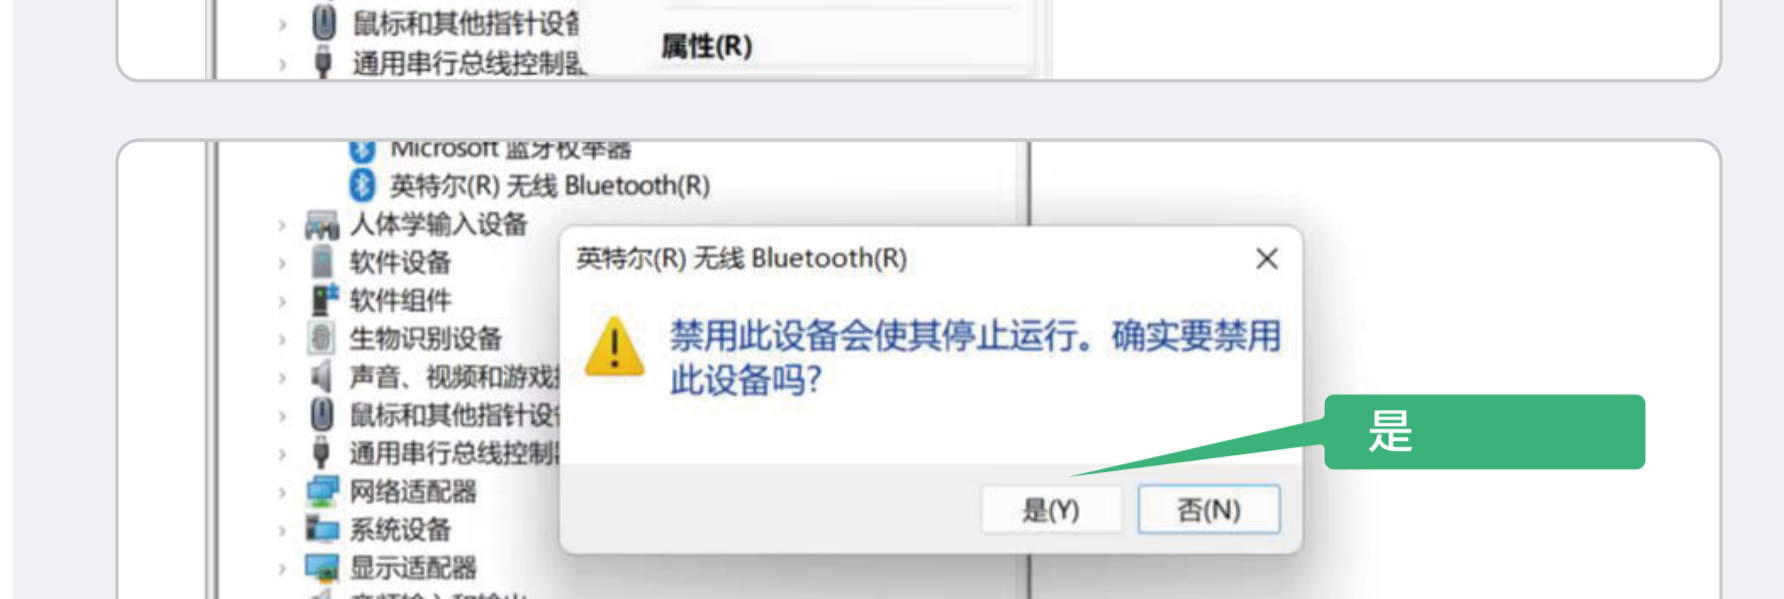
鼠标和其他指针设备
通用串行总线控制器
属性(R)

Microsoft 蓝牙枚举器
英特尔(R) 无线 Bluetooth(R)
人体学输入设备
软件设备
软件组件
生物识别设备
声音、视频和游戏
鼠标和其他指针设
通用串行总线控制
网络适配器
系统设备
显示适配器

英特尔(R) 无线 Bluetooth(R)
禁用此设备会使其停止运行。确实要禁用此设备吗?
是(Y)
否(N)
是